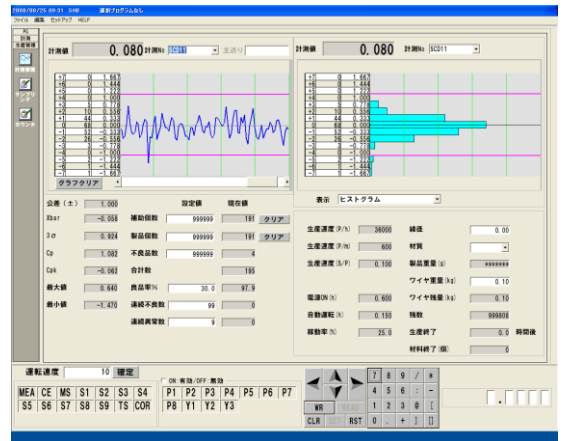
2009/08/25 09:31 SHM 運転プログラムなし
ファイル 編集 セットアップ HELP

計測 生産管理
計測管理
ポンプリンク
カウンタ

計測値 0.080 計測No SC011 ▾ 主送り
計測値 0.080 計測No SC011 ▾

| +7 | 0 | 1.667 |
|---|---|---|
| +6 | 0 | 1.444 |
| +5 | 0 | 1.222 |
| +4 | 0 | 1.000 |
| +3 | 0 | 0.778 |
| +2 | 10 | 0.556 |
| +1 | 44 | 0.333 |
| 0 | 68 | 0.000 |
| −1 | 52 | −0.333 |
| −2 | 26 | −0.556 |
| −3 | 3 | −0.778 |
| −4 | 0 | −1.000 |
| −5 | 0 | −1.222 |
| −6 | 0 | −1.444 |
| −7 | 0 | −1.667 |

グラフクリア

表示 ヒストグラム ▾

| 公差(±) | 1.000 | | 設定値 | 現在値 | |
|---|---|---|---|---|---|
| Xbar | −0.058 | 補助個数 | 999999 | 191 | クリア |
| 3σ | 0.924 | 製品個数 | 999999 | 191 | クリア |
| Cp | 1.082 | 不良品数 | 999999 | 4 | |
| Cpk | −0.062 | 合計数 | | 195 | |
| 最大値 | 0.640 | 良品率% | 30.0 | 97.9 | |
| 最小値 | −1.470 | 連続不良数 | 99 | 0 | |
| | | 連続異常数 | 9 | 0 | |

生産速度(P/h) 36000
生産速度(P/m) 600
生産速度(S/P) 0.100
電源ON(h) 0.600
自動運転(h) 0.150
稼動率(%) 25.0
線径 0.00
材質 ▾
製品重量(g) ********
ワイヤ重量(kg) 0.10
ワイヤ残量(kg) 0.10
残数 999808
生産終了 0.00 時間後
材料終了(個) 0

運転速度 10 確定
ON 有効/OFF 無効
MEA CE MS S1 S2 S3 S4
S5 S6 S7 S8 S9 TS COR
P1 P2 P3 P4 P5 P6 P7
P8 Y1 Y2 Y3
WR
CLR RST
7 8 / ≡
4 5 6 : −
1 2 3 0 [
0 . + ] [